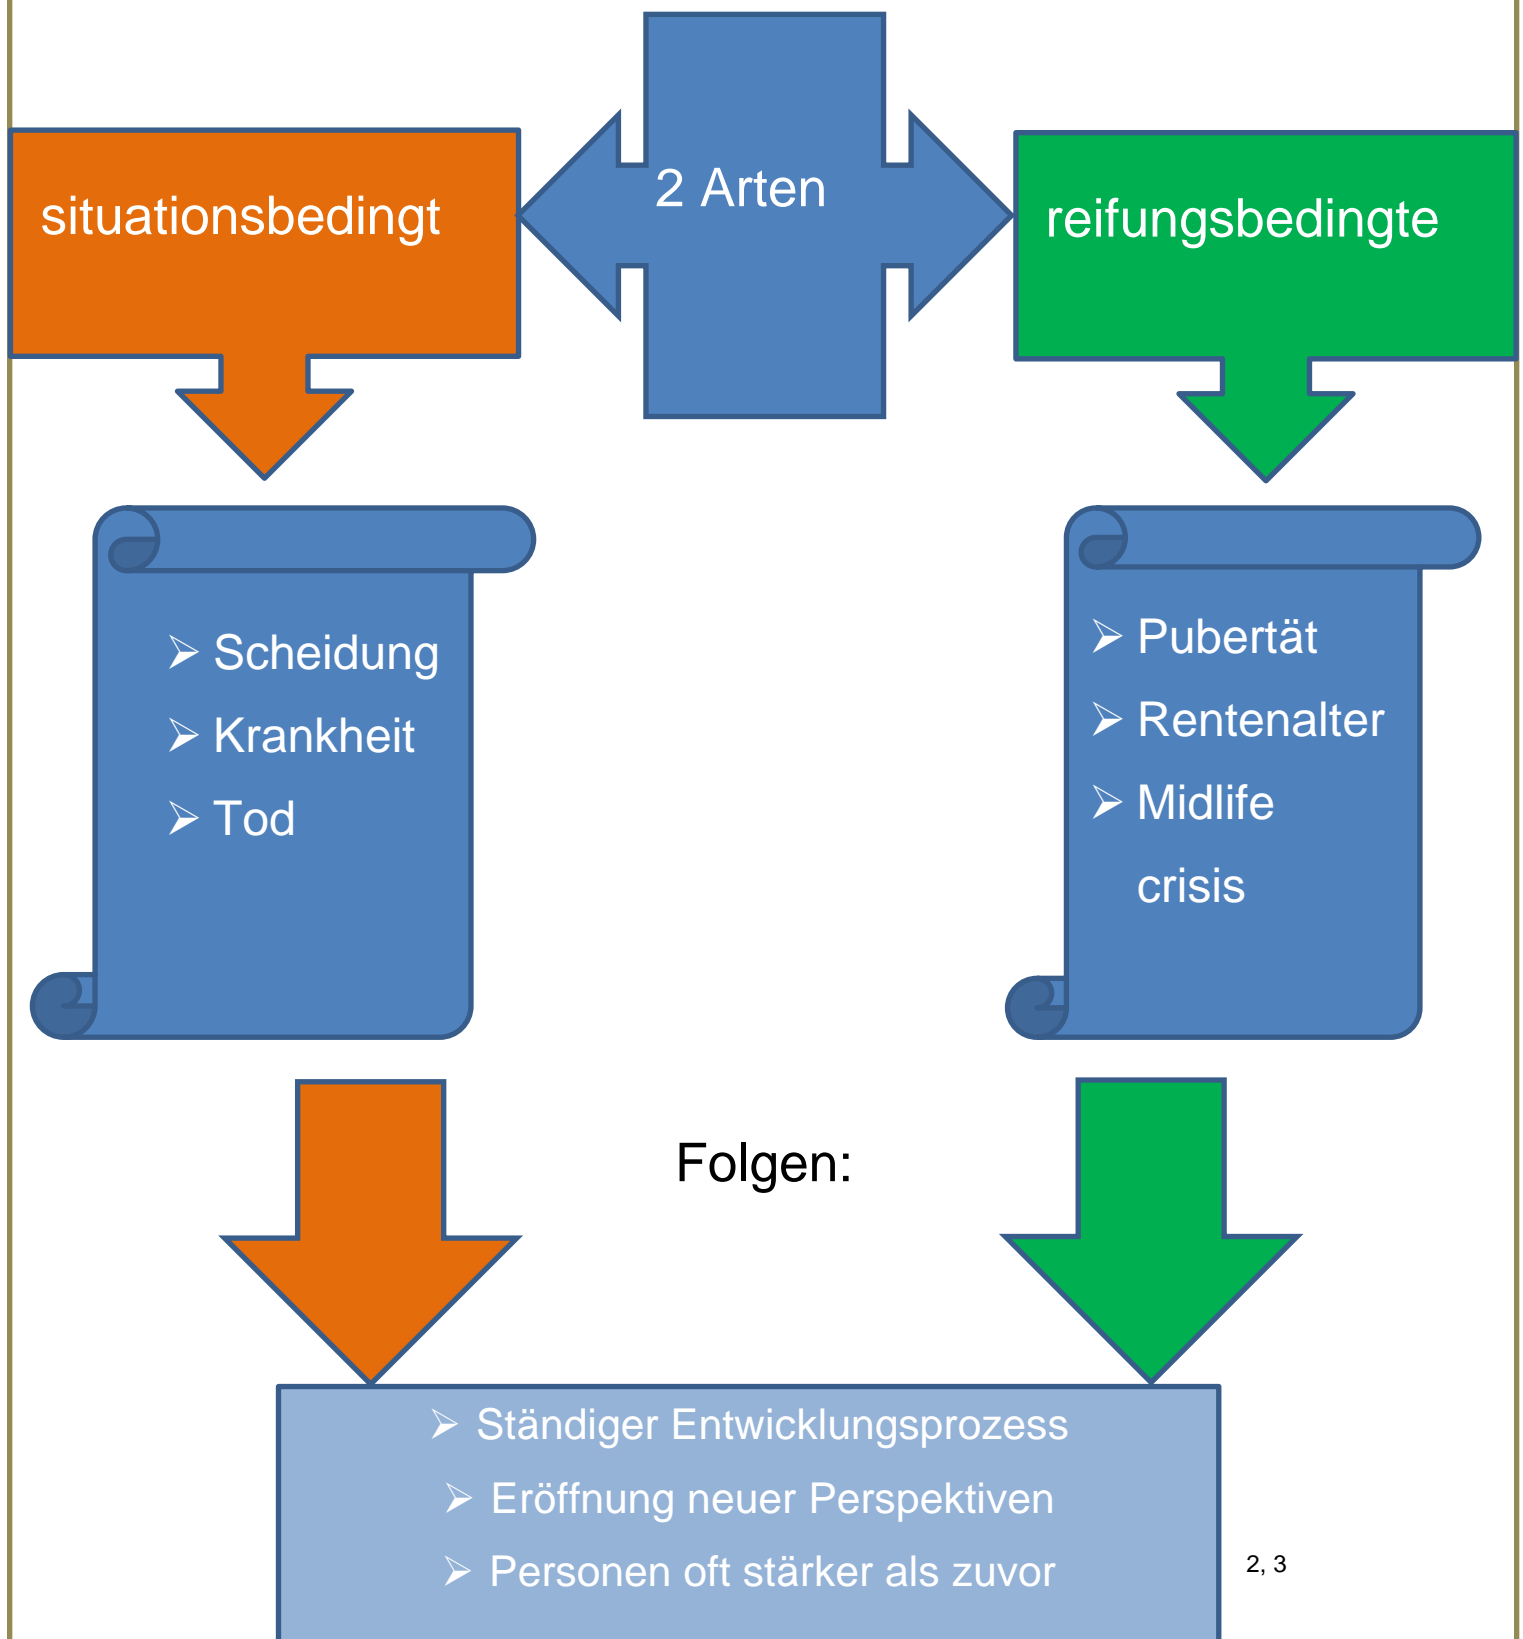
2 Arten

situationsbedingt

reifungsbedingte

➢ Scheidung
➢ Krankheit
➢ Tod

➢ Pubertät
➢ Rentenalter
➢ Midlife crisis

Folgen:

➢ Ständiger Entwicklungsprozess
➢ Eröffnung neuer Perspektiven
➢ Personen oft stärker als zuvor

2, 3